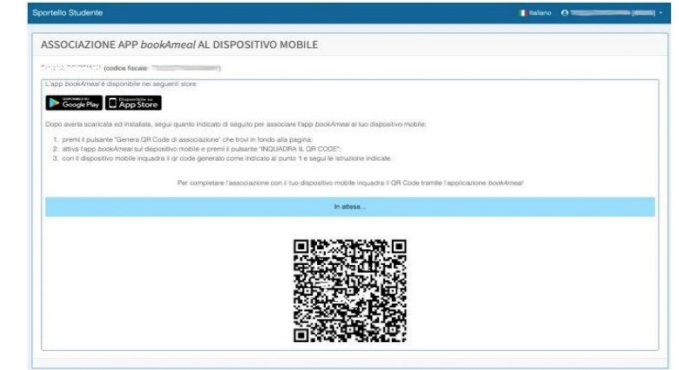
Sportello Studente

Italiano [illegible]

ASSOCIAZIONE APP bookAmeal AL DISPOSITIVO MOBILE

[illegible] (codice fiscale: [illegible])

L'app bookAmeal è disponibile nei seguenti store:

GET IT ON Google Play Disponibile su App Store

Dopo averla scaricata ed installata, segui quanto indicato di seguito per associare l'app bookAmeal al tuo dispositivo mobile:

1. premi il pulsante "Genera QR Code di associazione" che trovi in fondo alla pagina;
2. attiva l'app bookAmeal sul dispositivo mobile e premi il pulsante "INQUADRA IL QR CODE";
3. con il dispositivo mobile inquadra il qr code generato come indicato al punto 1 e segui le istruzione indicate.

Per completare l'associazione con il tuo dispositivo mobile inquadra il QR Code tramite l'applicazione bookAmeal

In attesa...